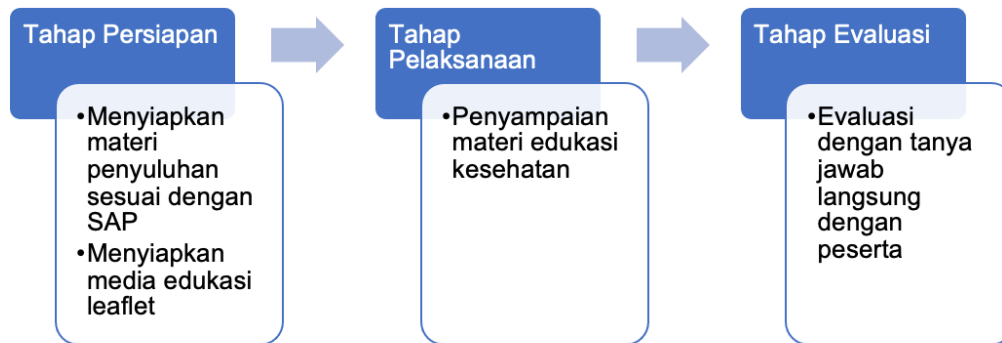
Tahap Persiapan

• Menyiapkan materi penyuluhan sesuai dengan SAP
• Menyiapkan media edukasi leaflet

Tahap Pelaksanaan

• Penyampaian materi edukasi kesehatan

Tahap Evaluasi

• Evaluasi dengan tanya jawab langsung dengan peserta